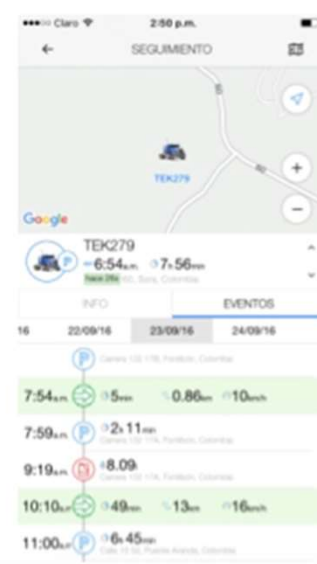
●●●○○ Claro
2:50 p.m.

SEGUIMIENTO

TEK279

Google

TEK279
6:54a.m. 7h56min
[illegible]

INFO
EVENTOS

16
22/09/16
23/09/16
24/09/16

Carrera 132 178, Fontibón, Colombia

7:54a.m. 5min 0.86km 10km/h

7:59a.m. 2h11min
Carrera 132 178, Fontibón, Colombia

9:19a.m. 8.09l

10:10a.m. 49min 13km 16km/h

11:00a.m. 6h45min
Calle 13 56, Puente Aranda, Colombia